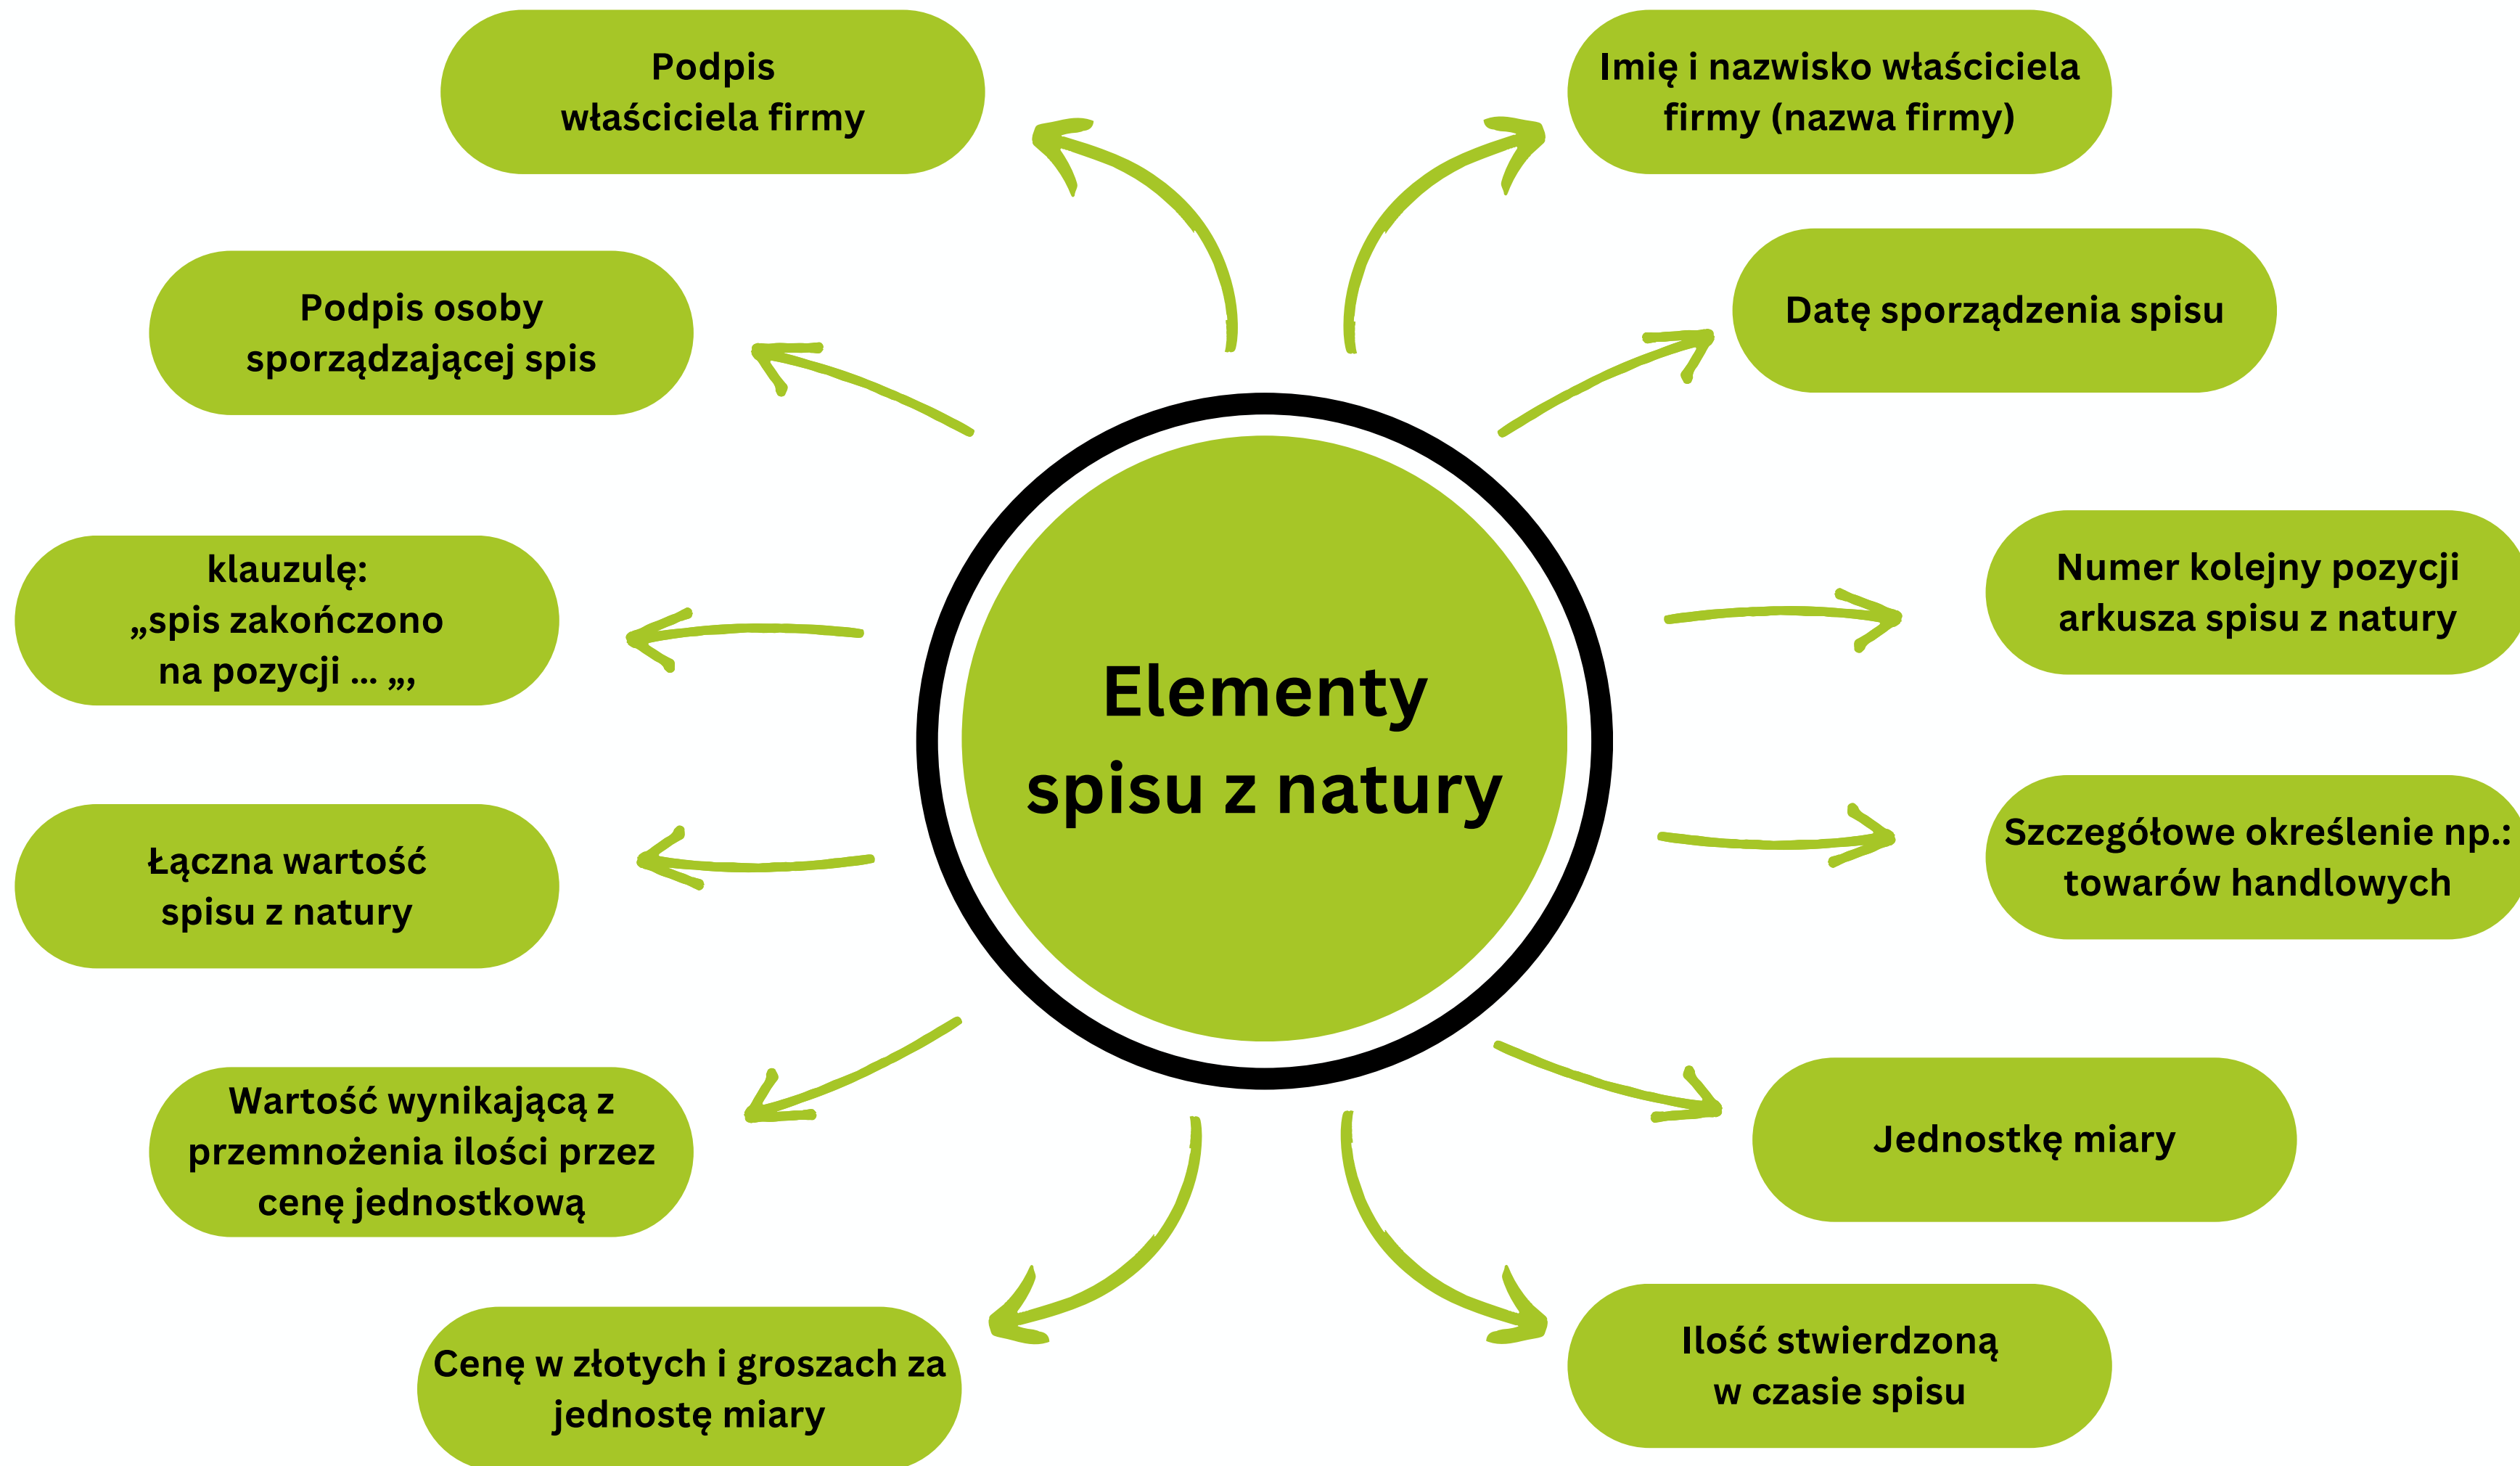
Elementy spisu z natury

Podpis właściciela firmy

Imię i nazwisko właściciela firmy (nazwa firmy)

Podpis osoby sporządzającej spis

Datę sporządzenia spisu

klauzulę: „spis zakończono na pozycji ... „,

Numer kolejny pozycji arkusza spisu z natury

Łączna wartość spisu z natury

Szczegółowe określenie np.: towarów handlowych

Wartość wynikającą z przemnożenia ilości przez cenę jednostkową

Jednostkę miary

Cenę w złotych i groszach za jednostę miary

Ilość stwierdzoną w czasie spisu